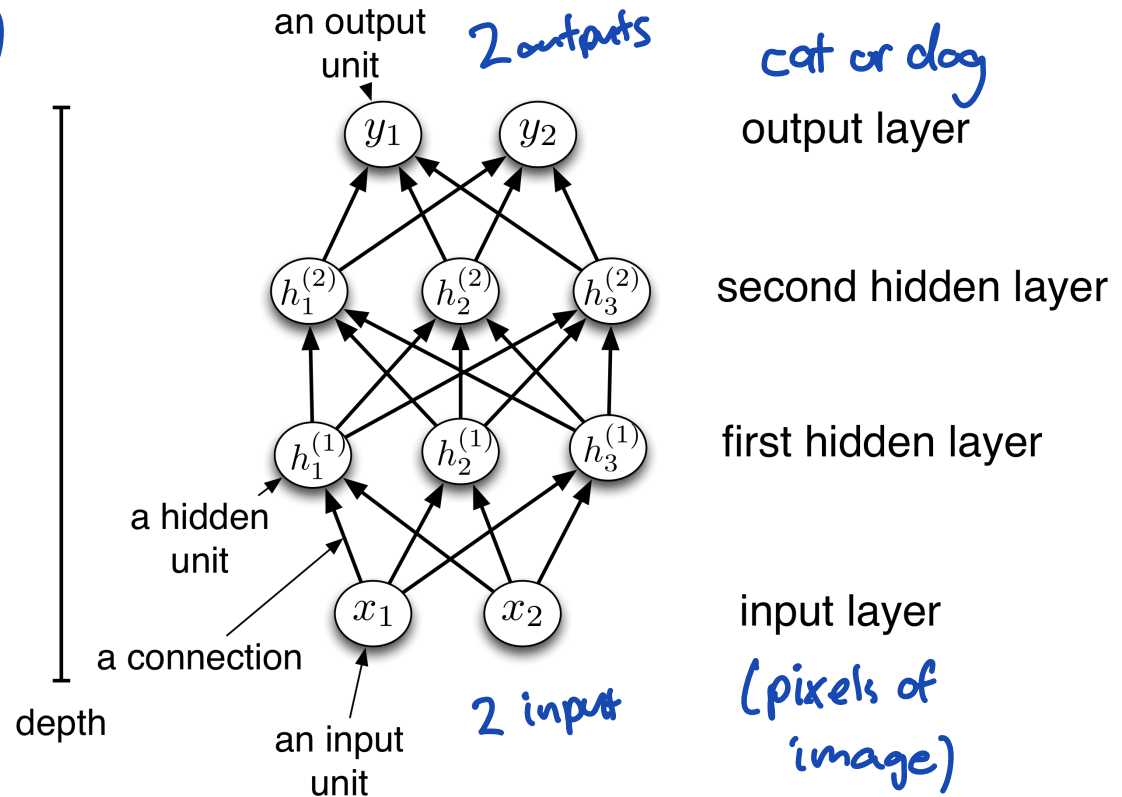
an output unit

2 outputs

cat or dog

$y_1$ $y_2$ output layer

$h_1^{(2)}$ $h_2^{(2)}$ $h_3^{(2)}$ second hidden layer

$h_1^{(1)}$ $h_2^{(1)}$ $h_3^{(1)}$ first hidden layer

a hidden unit

$x_1$ $x_2$ input layer

a connection

(pixels of image)

depth

2 input

an input unit